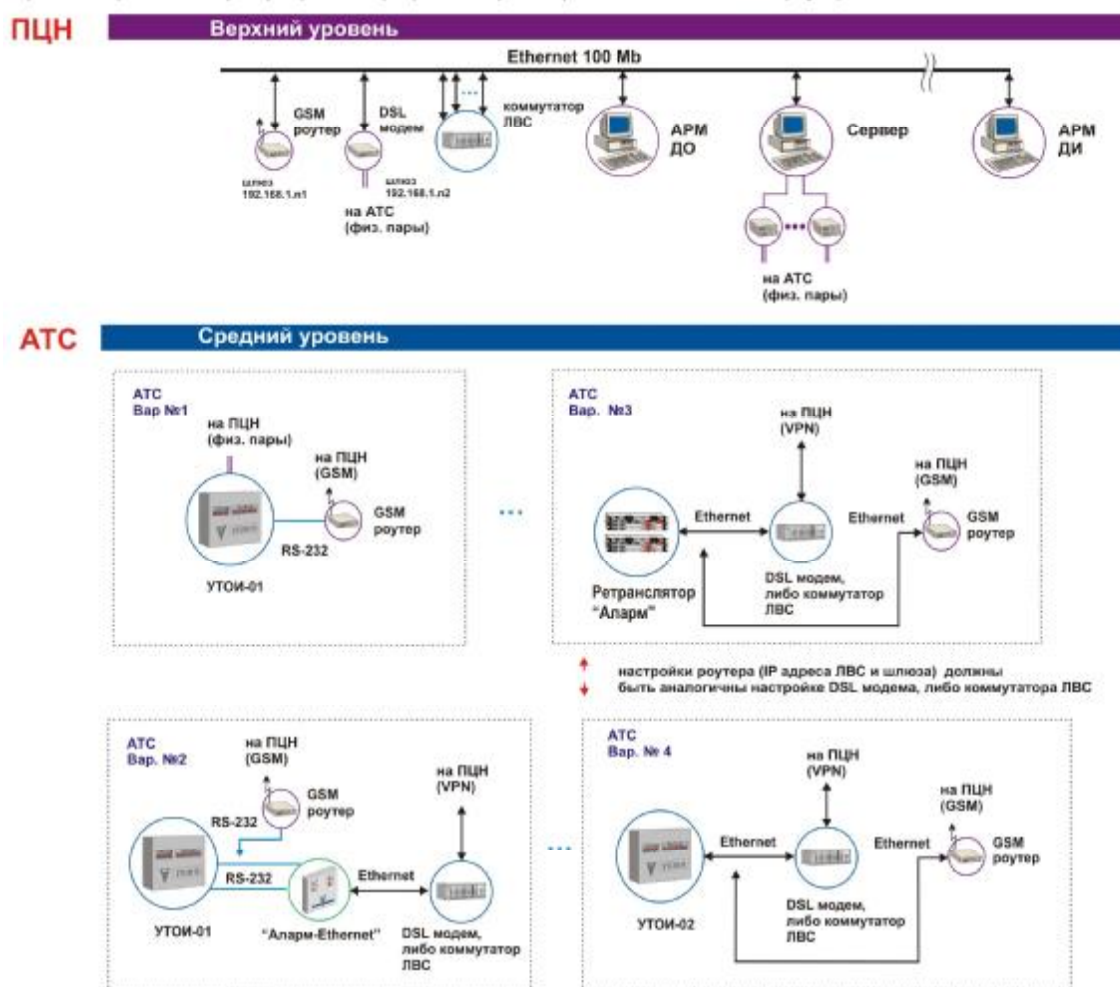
ПЦН

Верхний уровень

Ethernet 100 Mb

GSM роутер

шлюз 192.168.1.n1

DSL модем

шлюз 192.168.1.n2

на АТС (физ. пары)

коммутатор ЛВС

АРМ ДО

Сервер

на АТС (физ. пары)

АРМ ДИ

АТС

Средний уровень

АТС Вар №1

на ПЦН (физ. пары)

на ПЦН (GSM)

GSM роутер

RS-232

УТОИ-01

АТС Вар. №3

на ПЦН (VPN)

на ПЦН (GSM)

Ethernet

Ethernet

GSM роутер

Ретранслятор "Аларм"

DSL модем, либо коммутатор ЛВС

настройки роутера (IP адреса ЛВС и шлюза) должны быть аналогичны настройке DSL модема, либо коммутатора ЛВС

АТС Вар. №2

на ПЦН (GSM)

GSM роутер

RS-232

RS-232

на ПЦН (VPN)

Ethernet

УТОИ-01

"Аларм-Ethernet"

DSL модем, либо коммутатор ЛВС

АТС Вар. № 4

на ПЦН (VPN)

на ПЦН (GSM)

Ethernet

Ethernet

GSM роутер

УТОИ-02

DSL модем, либо коммутатор ЛВС